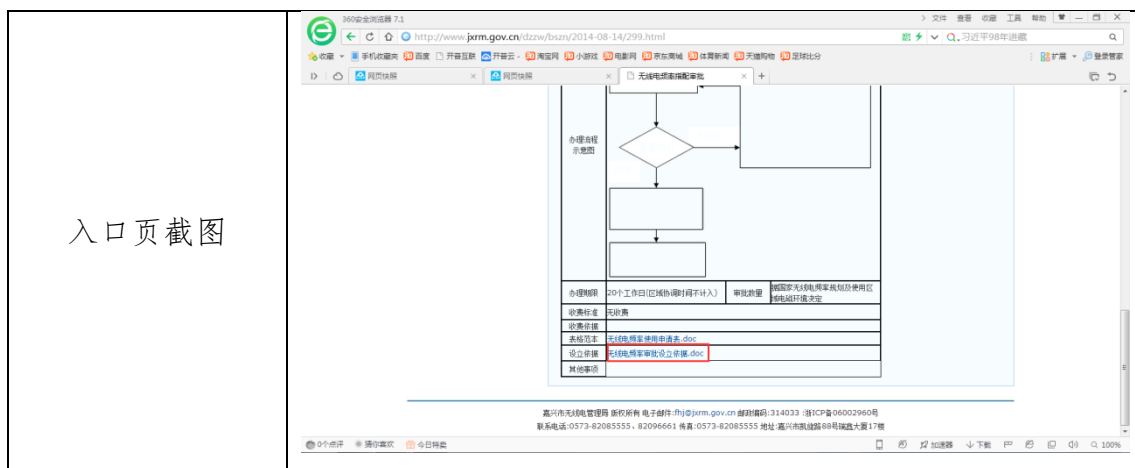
入口页截图

360安全浏览器 7.1

文件 查看 收藏 工具 帮助

http://www.jxrm.gov.cn/dzzw/bszn/2014-08-14/299.html

习近平98年进藏

收藏 手机收藏夹 百度 开普互联 开普云 淘宝网 小游戏 电影网 京东商城 体育新闻 天猫购物 足球比分

扩展 登录管家

网页快照 网页快照 无线电频率指配审批

办理流程示意图

| 办理期限 | 20个工作日(区域协调时间不计入) | 审批数量 | 据国家无线电频率规划及使用区域电磁环境决定 |
|---|---|---|---|
| 收费标准 | 无收费 | | |
| 收费依据 | | | |
| 表格范本 | 无线电频率使用申请表.doc | | |
| 设立依据 | 无线电频率审批设立依据.doc | | |
| 其他事项 | | | |

嘉兴市无线电管理局 版权所有 电子邮件:fhj@jxrm.gov.cn 邮政编码:314033 浙ICP备06002960号
联系电话:0573-82085555，82096661 传真:0573-82085555 地址:嘉兴市凯旋路88号瑞鑫大厦17楼

0个点评 猜你喜欢 今日特卖

加速器 下载 100%